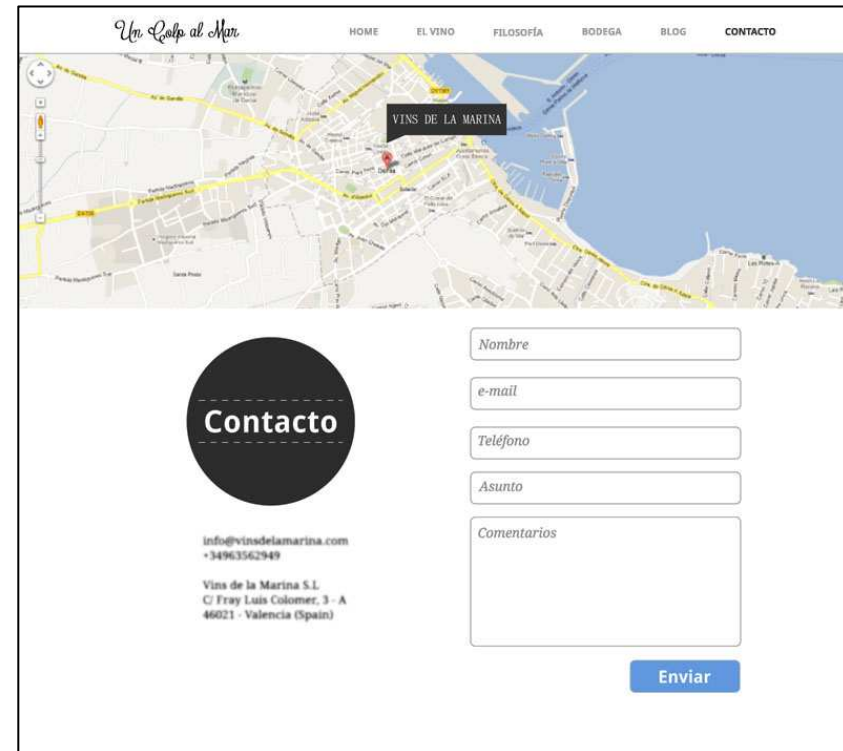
Un Colp al Mar

HOME EL VINO FILOSOFÍA BODEGA BLOG CONTACTO

VINS DE LA MARINA

Contacto

info@vinsdelamarina.com
+34963562949

Vins de la Marina S.L
C/ Fray Luis Colomer, 3 - A
46021 - Valencia (Spain)

Nombre

e-mail

Teléfono

Asunto

Comentarios

Enviar